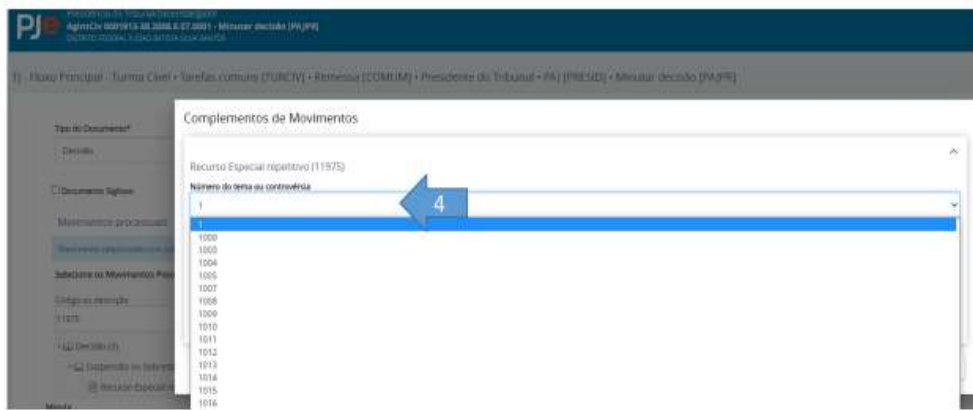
PJe

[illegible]
AgInt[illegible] - Minutar decisão (PA|PR)
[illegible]

TJ - Fluxo Principal - Turma Cível - Tarefas comuns (TURCIV) - Remessa (COMUM) - Presidente do Tribunal - PA (PRESID) - Minutar decisão (PA|PR)

Tipo de Documento*
Decisão

Documento Sigiloso

Movimentos processuais

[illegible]

Selecione os Movimentos Pro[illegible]

Código ou descrição
11975

Decisão (3)
Suspensão ou Sobresta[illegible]
Recurso Especial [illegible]

Minuta

Complementos de Movimentos

Recurso Especial repetitivo (11975)

Número do tema ou controvérsia

1

4

1
1000
1003
1004
1005
1007
1008
1009
1010
1011
1012
1013
1014
1015
1016